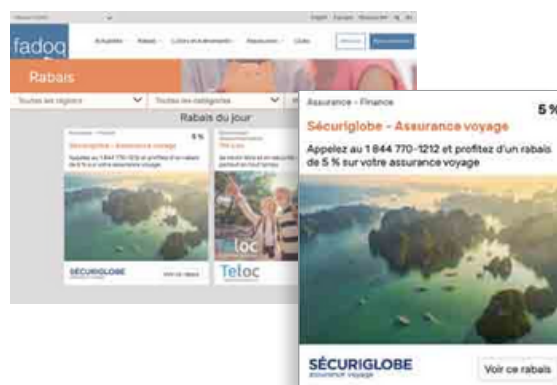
fadoq

Rabais

Toutes les régions

Toutes les catégories

Rabais du jour

5 %

Sécuriglobe - Assurance voyage

SÉCURIGLOBE

Voir ce rabais

Teloc

Teloc

Assurance - Finance

5 %

Sécuriglobe - Assurance voyage

Appelez au 1 844 770-1212 et profitez d'un rabais de 5 % sur votre assurance voyage

SÉCURIGLOBE

Assurance voyage

Voir ce rabais